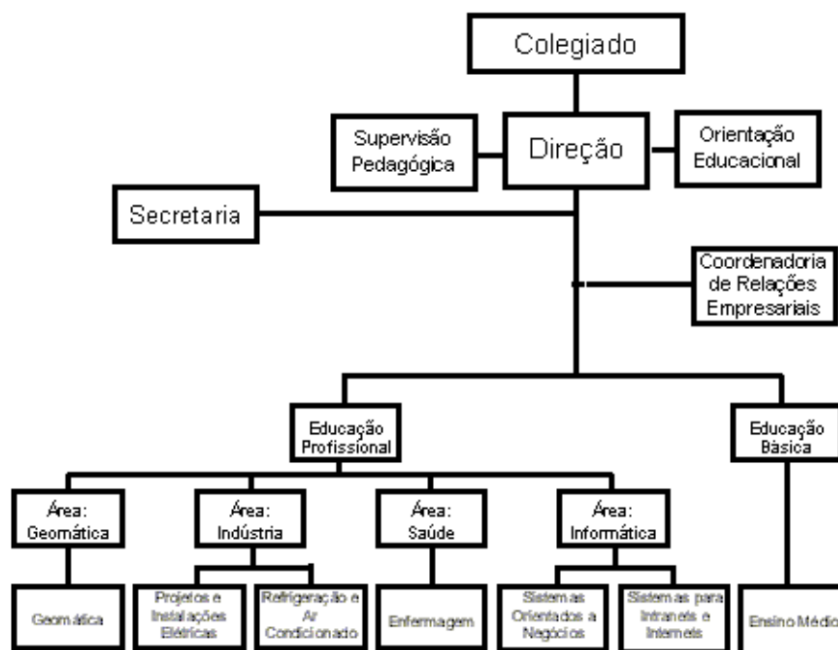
Colegiado

Supervisão Pedagógica

Direção

Orientação Educacional

Secretaria

Coordenadoria de Relações Empresariais

Educação Profissional

Educação Básica

Área: Geomática

Área: Indústria

Área: Saúde

Área: Informática

Geomática

Projetos e Instalações Elétricas

Refrigeração e Ar Condicionado

Enfermagem

Sistemas Orientados a Negócios

Sistemas para Intranets e Internets

Ensino Médio